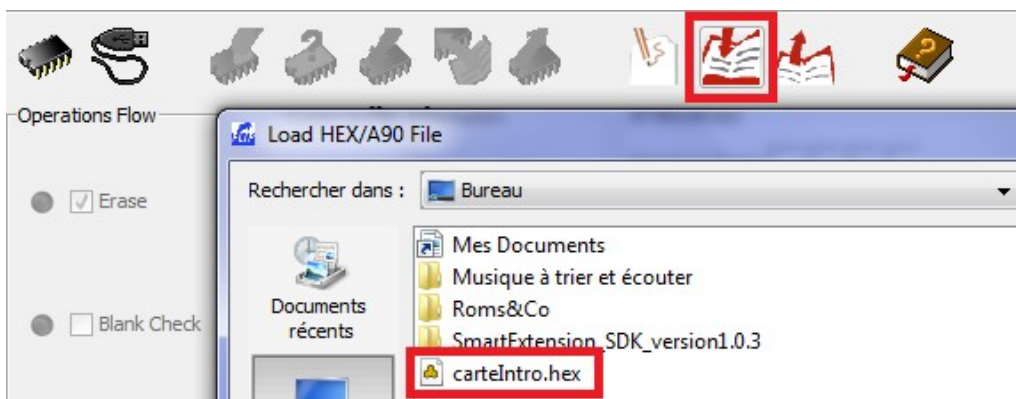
Operations Flow

Erase

Blank Check

Load HEX/A90 File

Rechercher dans :

Bureau

Documents récents

Mes Documents

Musique à trier et écouter

Roms&Co

SmartExtension_SDK_version1.0.3

carteIntro.hex